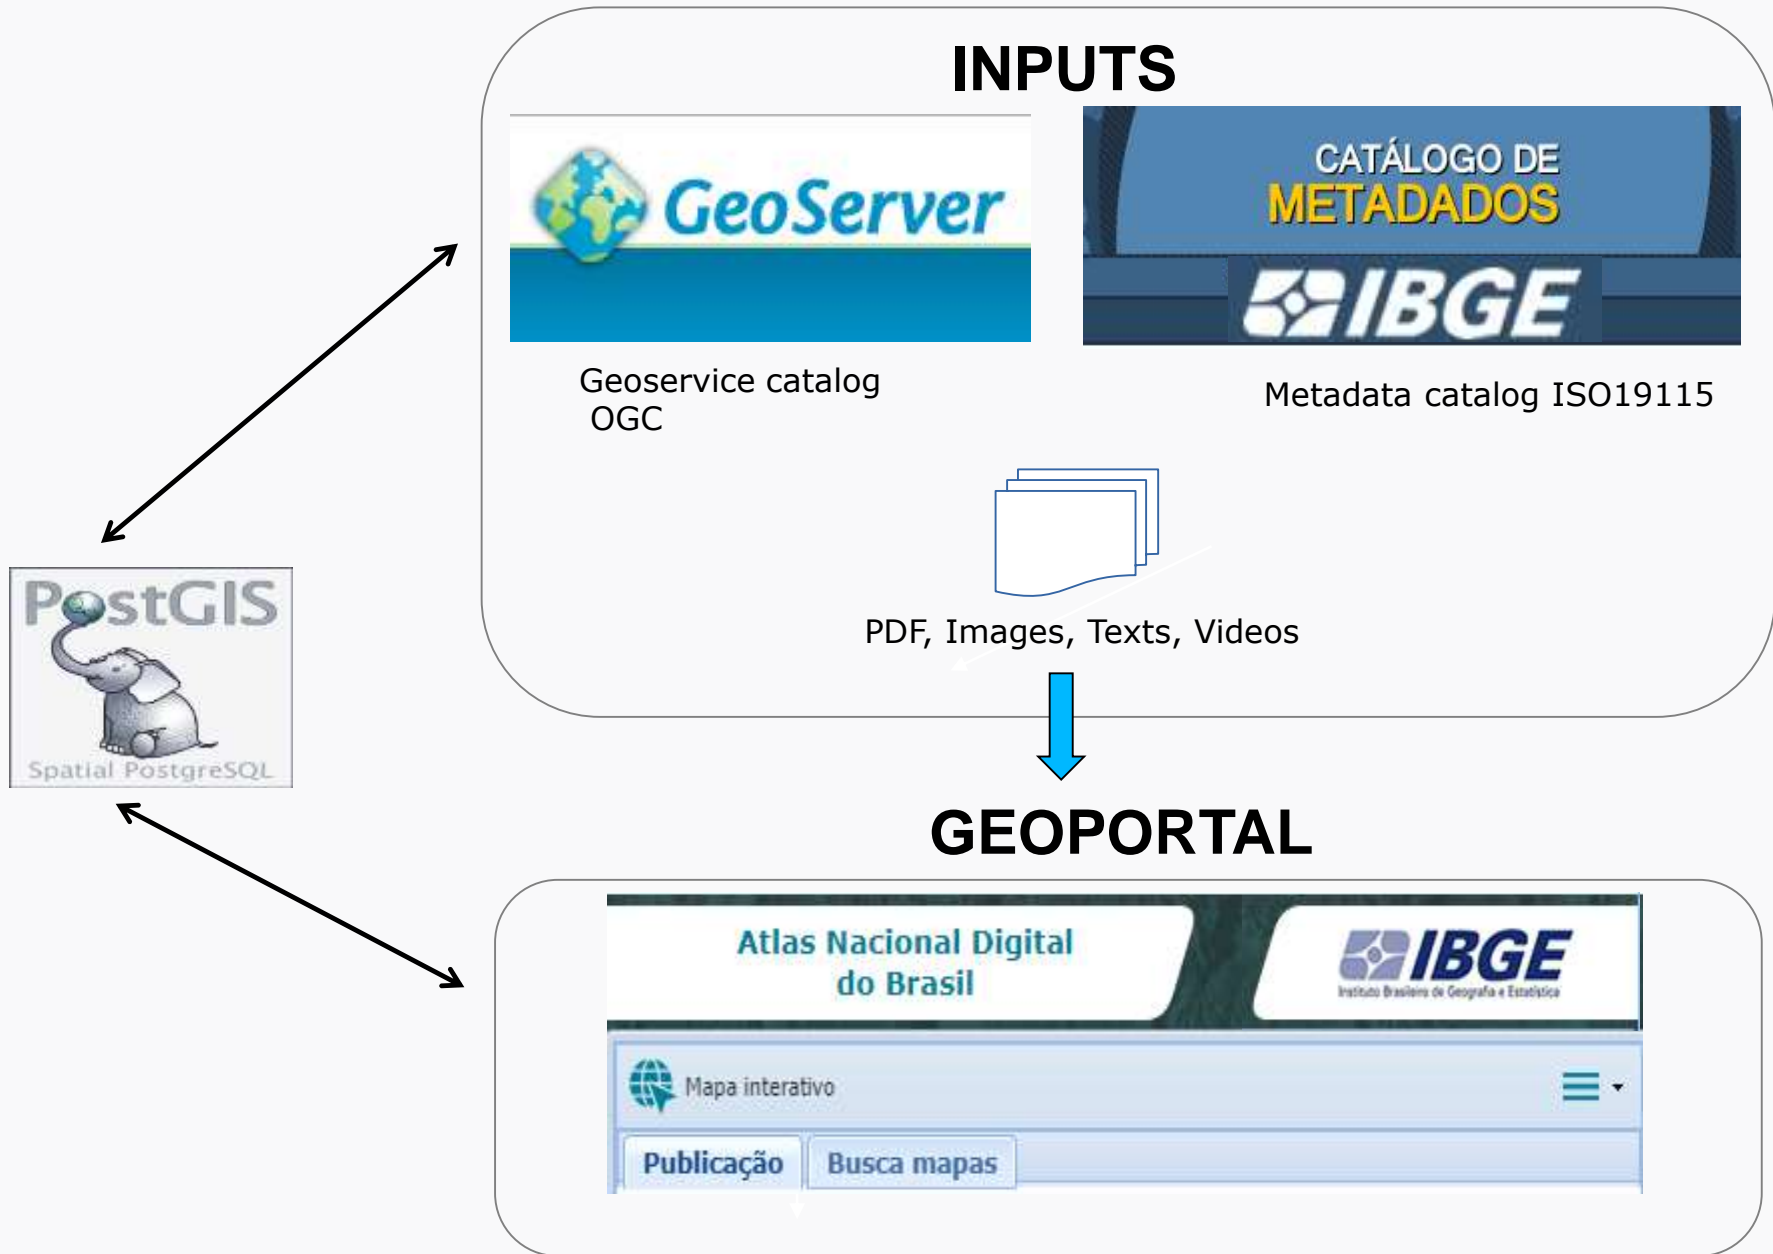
INPUTS

GeoServer

Geoservice catalog
OGC

CATÁLOGO DE
METADADOS
IBGE

Metadata catalog ISO19115

PDF, Images, Texts, Videos

PostGIS
Spatial PostgreSQL

GEOPORTAL

Atlas Nacional Digital do Brasil

IBGE
Instituto Brasileiro de Geografia e Estatística

Mapa interativo

Publicação

Busca mapas